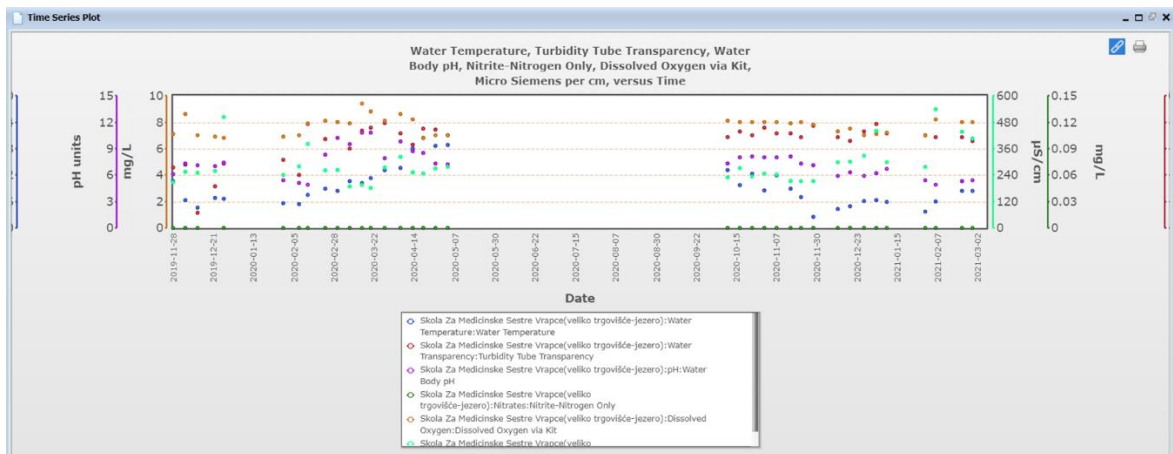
Time Series Plot

Water Temperature, Turbidity Tube Transparency, Water Body pH, Nitrite-Nitrogen Only, Dissolved Oxygen via Kit, Micro Siemens per cm, versus Time

pH units
15
12
9
6
3
0

mg/L
10
8
6
4
2
0

µS/cm
600
480
360
240
120
0

mg/L
0.15
0.12
0.09
0.06
0.03
0

2019-11-28
2019-12-21
2020-01-13
2020-02-05
2020-02-28
2020-03-22
2020-04-14
2020-05-07
2020-05-30
2020-06-22
2020-07-15
2020-08-07
2020-08-30
2020-09-22
2020-10-15
2020-11-07
2020-11-30
2020-12-23
2021-01-15
2021-02-07
2021-03-02

Date

Skola Za Medicinske Sestre Vrapce(veliko trgovišće-jezero):Water Temperature:Water Temperature
Skola Za Medicinske Sestre Vrapce(veliko trgovišće-jezero):Water Transparency:Turbidity Tube Transparency
Skola Za Medicinske Sestre Vrapce(veliko trgovišće-jezero):pH:Water Body pH
Skola Za Medicinske Sestre Vrapce(veliko trgovišće-jezero):Nitrates:Nitrite-Nitrogen Only
Skola Za Medicinske Sestre Vrapce(veliko trgovišće-jezero):Dissolved Oxygen:Dissolved Oxygen via Kit
Skola Za Medicinske Sestre Vrapce(veliko